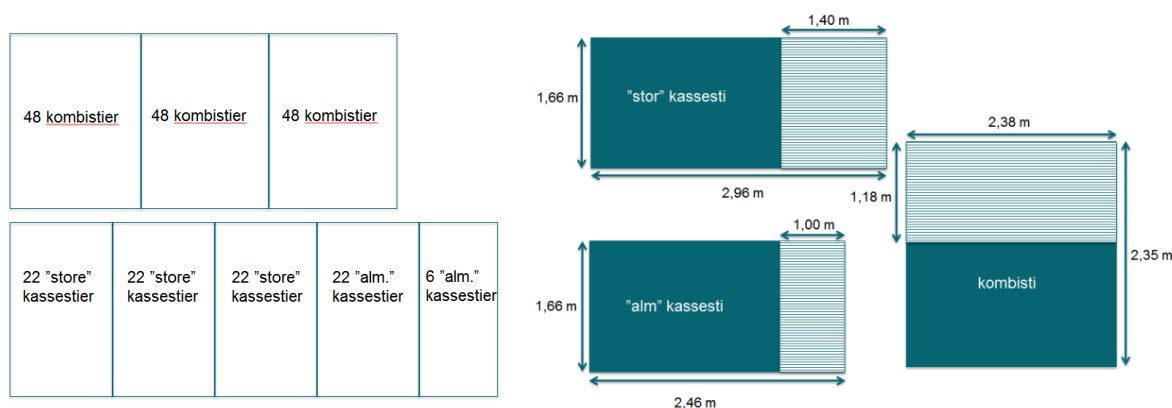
48 kombistier

48 kombistier

48 kombistier

22 ”store” kassestier

22 ”store” kassestier

22 ”store” kassestier

22 ”alm.” kassestier

6 ”alm.” kassestier

1,40 m

1,66 m

”stor” kassesti

2,96 m

2,38 m

1,18 m

2,35 m

kombisti

1,00 m

1,66 m

”alm” kassesti

2,46 m